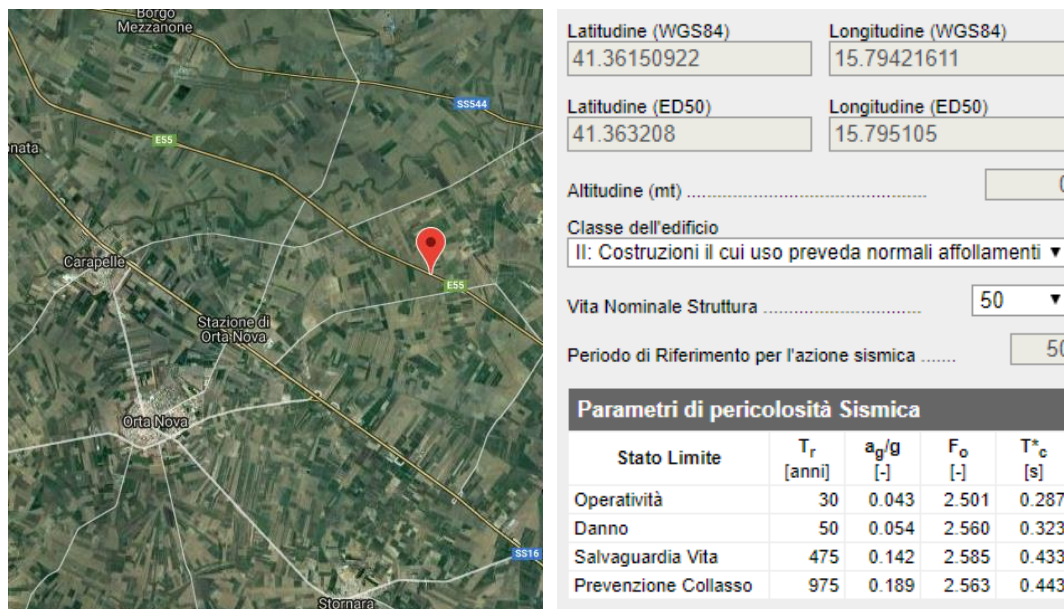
Borgo Mezzanone
SS544
E55
nata
Carapelle
E55
Stazione di Orta Nova
Orta Nova
SS16
Stornara

Latitudine (WGS84)
41.36150922
Longitudine (WGS84)
15.79421611

Latitudine (ED50)
41.363208
Longitudine (ED50)
15.795105

Altitudine (mt) .......................................... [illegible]

Classe dell'edificio
II: Costruzioni il cui uso preveda normali affollamenti ▼

Vita Nominale Struttura .............................. 50 ▼

Periodo di Riferimento per l'azione sismica ....... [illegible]

Parametri di pericolosità Sismica

| Stato Limite | $T_r$ [anni] | $a_g/g$ [-] | $F_o$ [-] | $T^*_c$ [s] |
|---|---|---|---|---|
| Operatività | 30 | 0.043 | 2.501 | 0.287 |
| Danno | 50 | 0.054 | 2.560 | 0.323 |
| Salvaguardia Vita | 475 | 0.142 | 2.585 | 0.433 |
| Prevenzione Collasso | 975 | 0.189 | 2.563 | 0.443 |